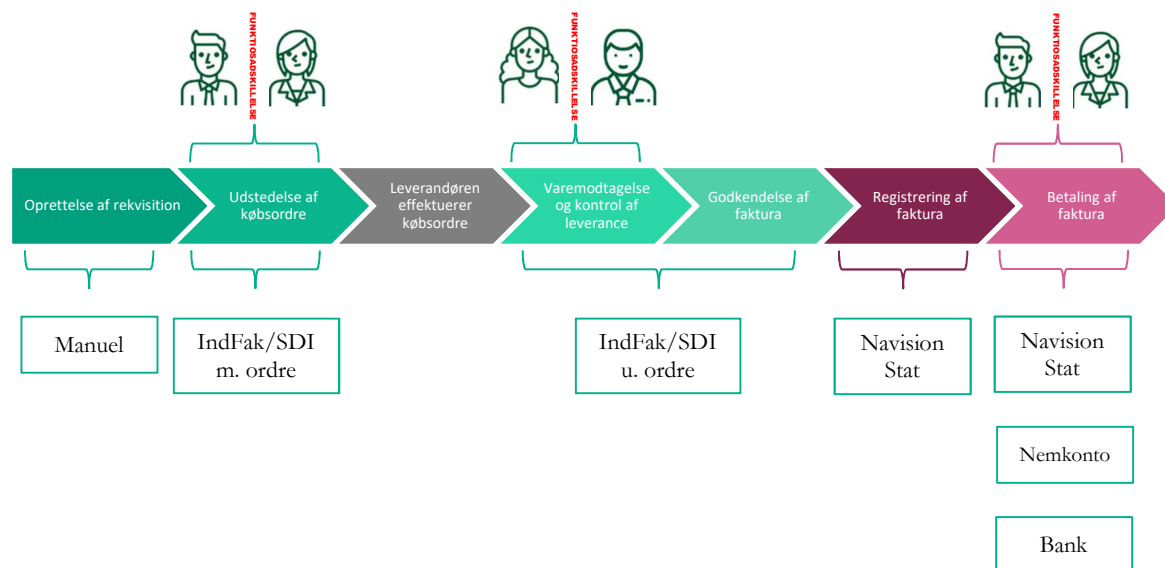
FUNKTIOSADSKILLELSE

FUNKTIOSADSKILLELSE

FUNKTIOSADSKILLELSE

Oprettelse af rekvisition

Udstedelse af købsordre

Leverandøren effektuerer købsordre

Varemodtagelse og kontrol af leverance

Godkendelse af faktura

Registrering af faktura

Betaling af faktura

Manuel

IndFak/SDI m. ordre

IndFak/SDI u. ordre

Navision Stat

Navision Stat

Nemkonto

Bank